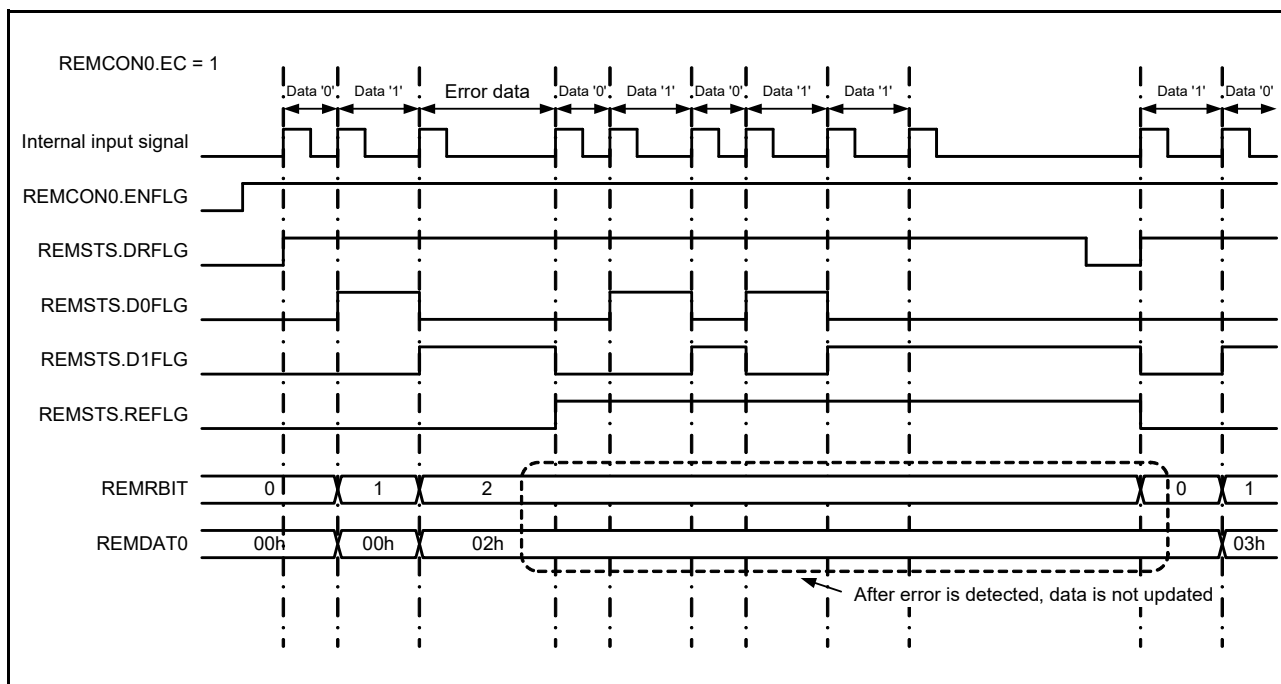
REMCON0.EC = 1

Data '0' Data '1' Error data Data '0' Data '1' Data '0' Data '1' Data '1' Data '1' Data '0'

Internal input signal

REMCON0.ENFLG

REMSTS.DRFLG

REMSTS.D0FLG

REMSTS.D1FLG

REMSTS.REFLG

REMRBIT 0 1 2 0 1

REMDAT0 00h 00h 02h 03h

After error is detected, data is not updated